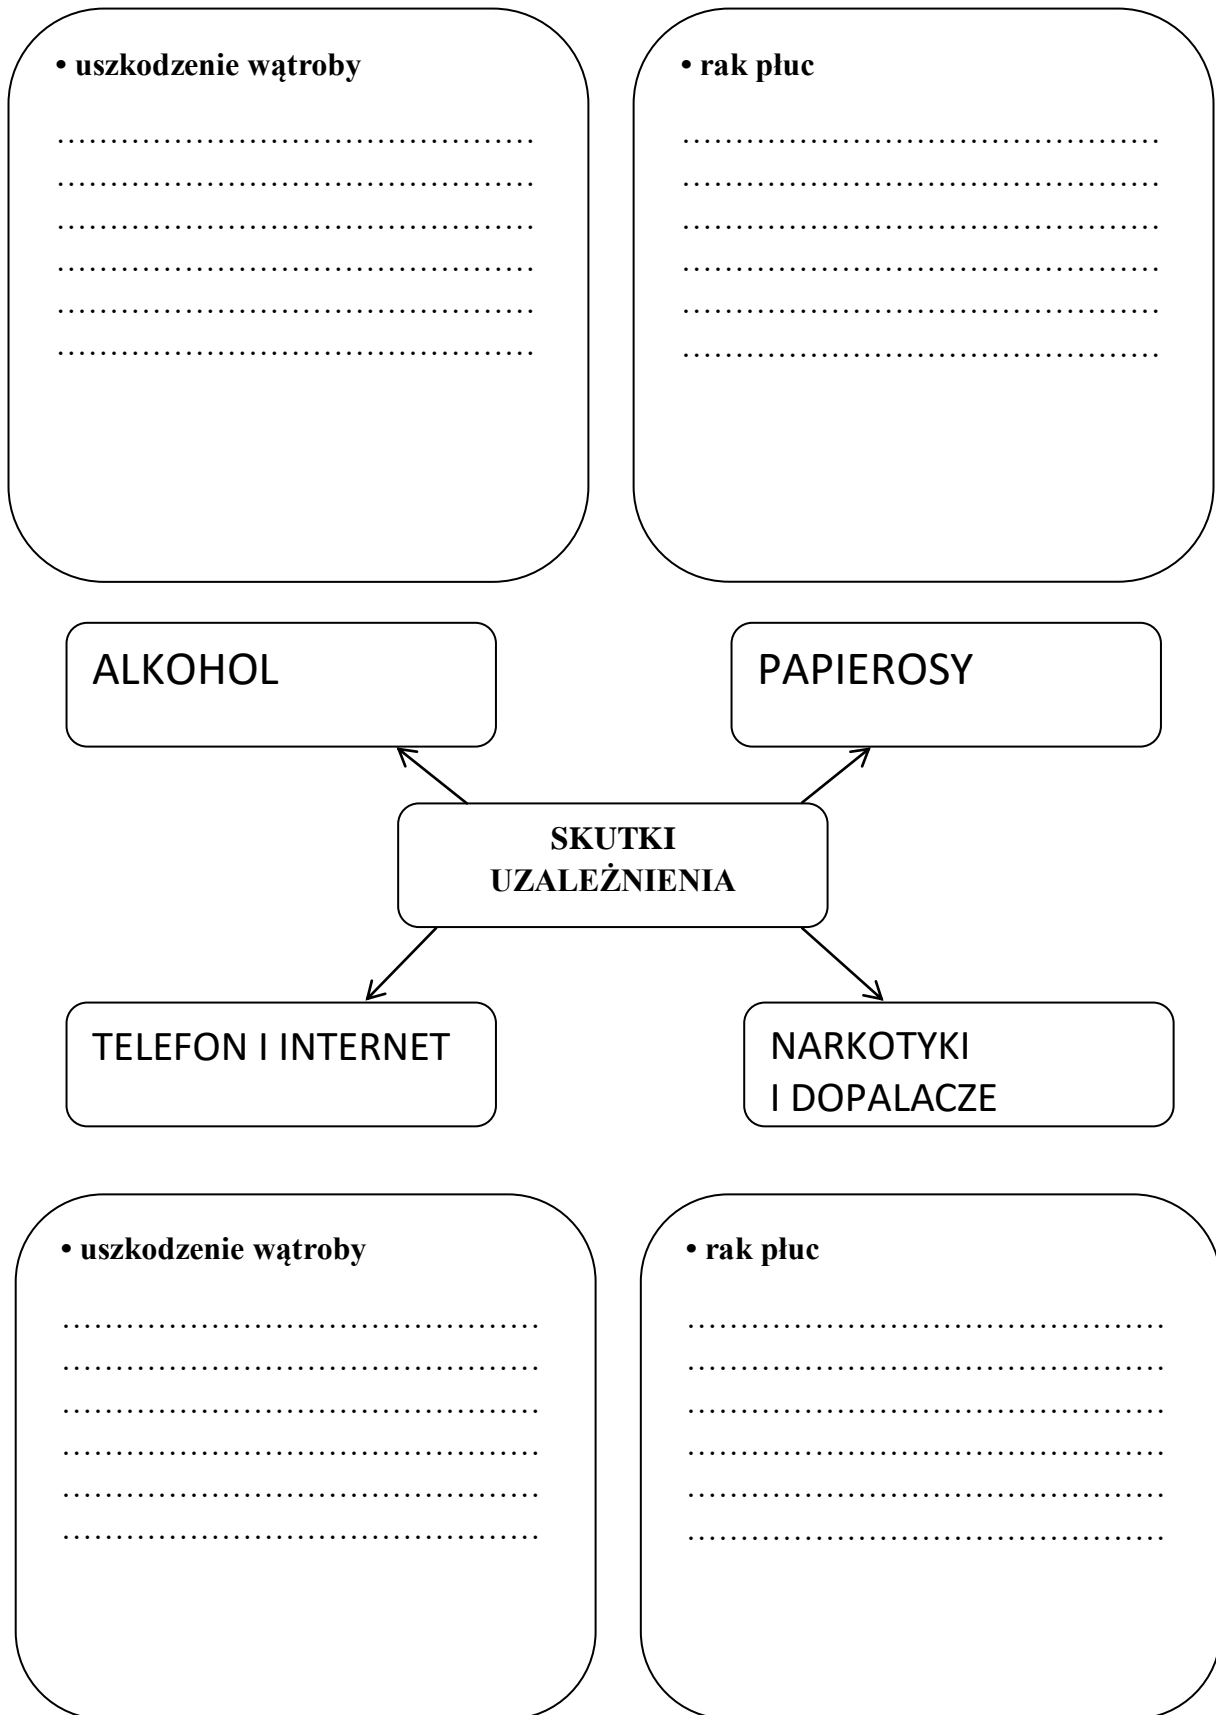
• uszkodzenie wątroby

…………………………………………
…………………………………………
…………………………………………
…………………………………………
…………………………………………
…………………………………………

• rak płuc

…………………………………………
…………………………………………
…………………………………………
…………………………………………
…………………………………………
…………………………………………

ALKOHOL

PAPIEROSY

SKUTKI UZALEŻNIENIA

TELEFON I INTERNET

NARKOTYKI I DOPALACZE

• uszkodzenie wątroby

…………………………………………
…………………………………………
…………………………………………
…………………………………………
…………………………………………
…………………………………………

• rak płuc

…………………………………………
…………………………………………
…………………………………………
…………………………………………
…………………………………………
…………………………………………